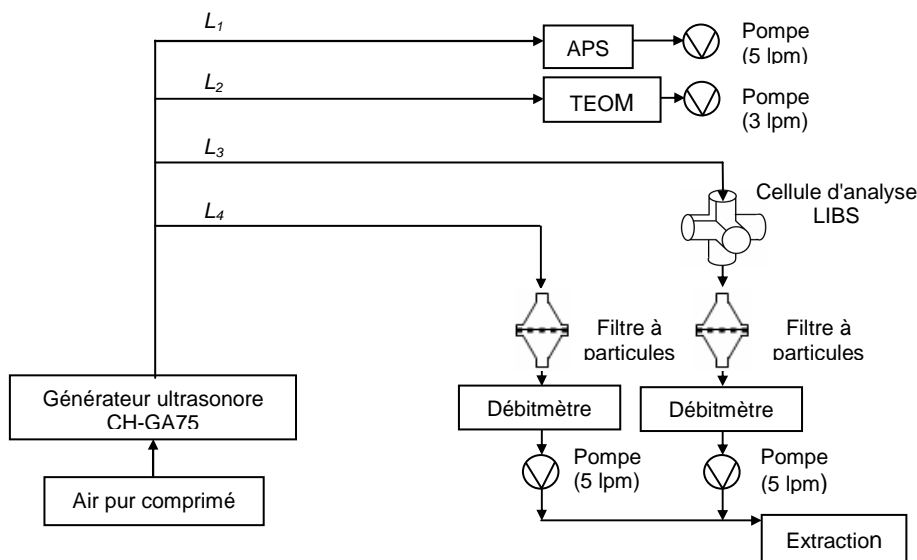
$L_1$

APS

Pompe (5 lpm)

$L_2$

TEOM

Pompe (3 lpm)

$L_3$

Cellule d'analyse LIBS

$L_4$

Filtre à particules

Filtre à particules

Générateur ultrasonore CH-GA75

Débitmètre

Débitmètre

Pompe (5 lpm)

Pompe (5 lpm)

Air pur comprimé

Extraction